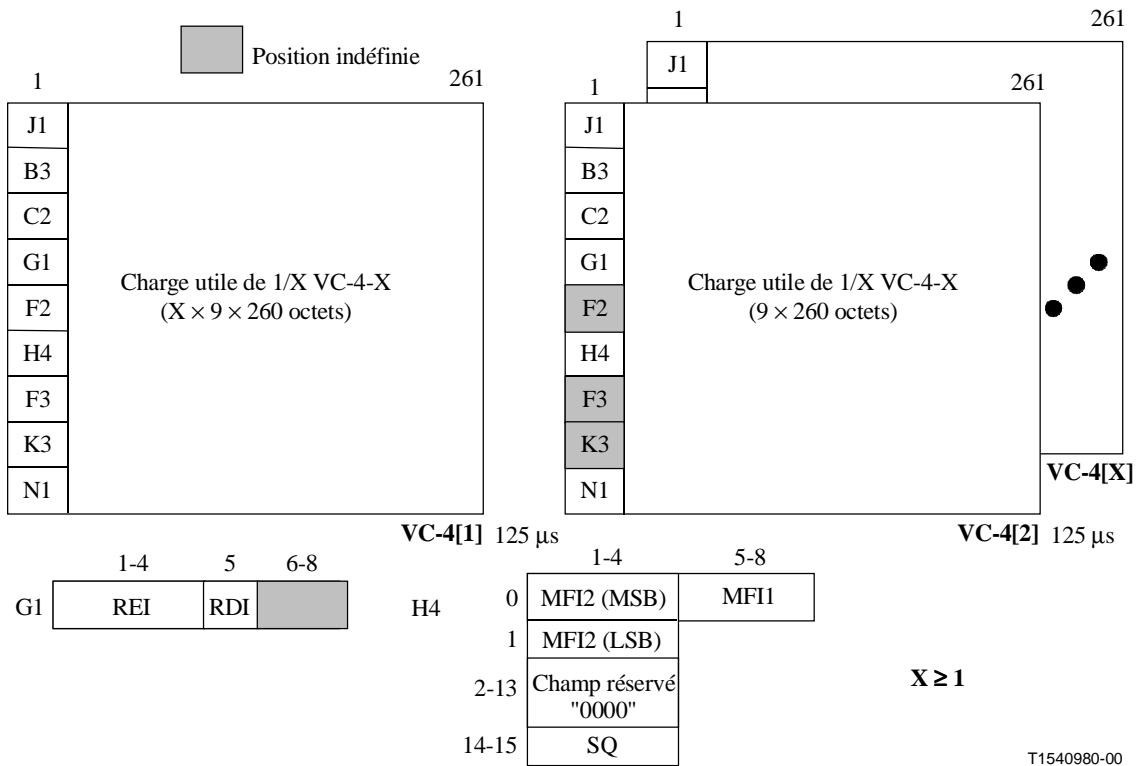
Position indéfinie

1

261

J1
B3
C2
G1
F2
H4
F3
K3
N1

Charge utile de 1/X VC-4-X
($X \times 9 \times 260$ octets)

VC-4[1] 125 µs

1

261

J1

1

261

J1
B3
C2
G1
F2
H4
F3
K3
N1

Charge utile de 1/X VC-4-X
($9 \times 260$ octets)

VC-4[X]

VC-4[2] 125 µs

| | 1-4 | 5 | 6-8 |
|---|---|---|---|
| G1 | REI | RDI | |

H4

| | 1-4 | 5-8 |
|---|---|---|
| 0 | MFI2 (MSB) | MFI1 |
| 1 | MFI2 (LSB) | |
| 2-13 | Champ réservé "0000" | |
| 14-15 | SQ | |

$X \geq 1$

T1540980-00